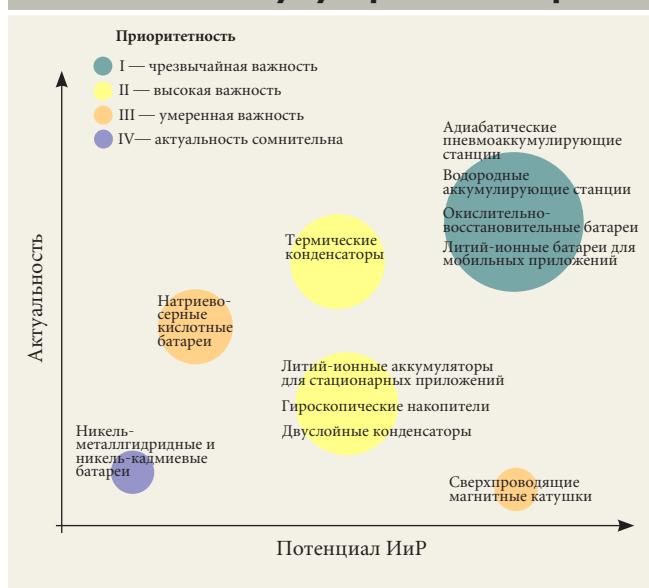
Приоритетность

I — чрезвычайная важность

II — высокая важность

III — умеренная важность

IV— актуальность сомнительна

Адиабатические пневмоаккумулирующие станции

Водородные аккумулирующие станции

Окислительно-восстановительные батареи

Литий-ионные батареи для мобильных приложений

Термические конденсаторы

Натриево-серные кислотные батареи

Литий-ионные аккумуляторы для стационарных приложений

Гироскопические накопители

Двуслойные конденсаторы

Никель-металлгидридные и никель-кадмиевые батареи

Сверхпроводящие магнитные катушки

Актуальность

Потенциал ИиР